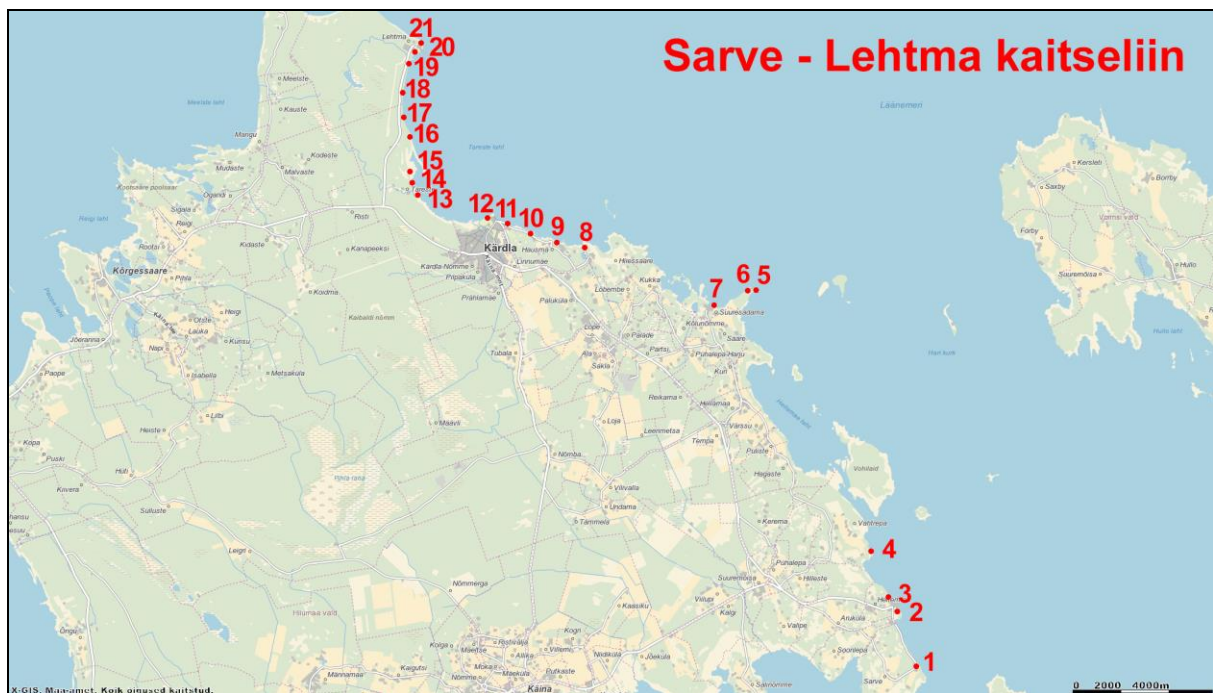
Sarve - Lehtma kaitseliin

21
20
19
18
17
16
15
14
13
12
11
10
9
8
7
6
5
4
3
2
1

Lehtma
Meelste
Kauste
Meelste laht
Mangu
Kodeste
Mudaste
Malvaste
Tareste laht
Kootsaare poolsaar
Ogandi
Tahkuna
Sigala
Reigi
Reigi laht
Risti
Rootsi
Kidaste
Kanapeeksi
Kärdla
Hausma
Hiiessaare
Linnumäe
Kärdla-Nõmme
Paluküla
Põhjaküla
Pihla
Heigi
Kõrgessaare
Ohtla
Laika
Kõidma
Kaibaldi nõmm
Prählamäe
Lõbembe
Kukka
Suureslaiu
Kõrunõmme
Paope
Jõeranna
Napi
Kurisu
Isabella
Tubala
Palade
Lõpe
Partsi
Puhalepa
Saare
Kuri
Metsaküla
Sakla
Lilbi
Reikama
Heilamaa
Heiste
Mäavli
Loja
Leerimetsa
Värssu
Temple
Puliste
Kopa
Puski
Hüti
Kivera
Ülvalla
Undama
Tammela
Hagaste
Vohilaid
Suuremõisa
Kerema
Vaemla
Vahtrepa
Puhalepa
Leigri
Hilleste
Nõmmerga
Kassiku
Villupi
Kalgi
Valipe
Orjaku
Salinõmme
Sarve
Kolga
Maletse
Villamaa
Niidiküla
Jõeküla
Nõmme
Mäekala
Puliste
Kaina
Hiiumaa vald
Läänemeri
Kersleh
Saxby
Borby
Förby
Suuremõisa
Hullo
Vormsi vald
Hullo laht
Hari kurk

X-GIS. Maa-amet. Kõik õigused kaitstud.
0 2000 4000m